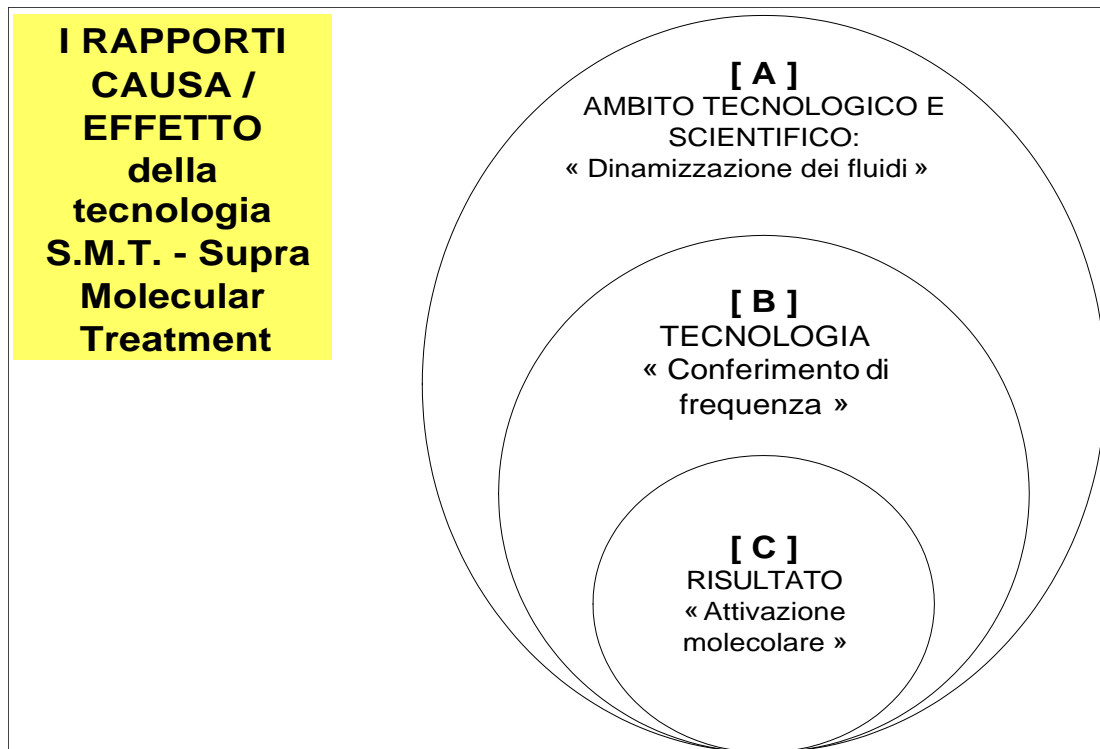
I RAPPORTI CAUSA / EFFETTO della tecnologia S.M.T. - Supra Molecular Treatment

[ A ]
AMBITO TECNOLOGICO E SCIENTIFICO:
« Dinamizzazione dei fluidi »

[ B ]
TECNOLOGIA
« Conferimento di frequenza »

[ C ]
RISULTATO
« Attivazione molecolare »